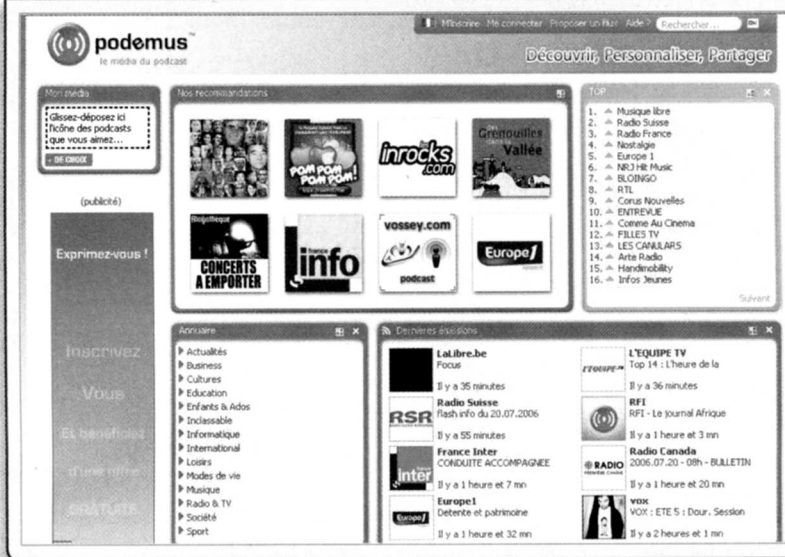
podemus™
le média du podcast

M'inscrire Me connecter Proposer un flux Aide ? Rechercher... OK

Découvrir, Personnaliser, Partager

Mon média
Glissez-déposez ici l'icône des podcasts que vous aimez...
« DE CHOIX

(publicité)

Exprimez-vous !

Inscrivez Vous Et bénéficiez d'une offre GRATUITE

Nos recommandations

POM POM POM POM!
inrocks.com
Grenouilles Vallée
CONCERTS A EMPORTER
france info
vossey.com podcast
Europe1

TOP
1. Musique libre
2. Radio Suisse
3. Radio France
4. Nostalgie
5. Europe 1
6. NRJ Hit Music
7. BLOINGO
8. RTL
9. Corus Nouvelles
10. ENTREVUE
11. Comme Au Cinema
12. FILLES TV
13. LES CANULARS
14. Arte Radio
15. Handimobility
16. Infos Jeunes
Suivant

Annuaire
Actualités
Business
Cultures
Education
Enfants & Ados
Inclassable
Informatique
International
Loisirs
Modes de vie
Musique
Radio & TV
Société
Sport

Dernières émissions

LaLibre.be
Focus
Il y a 35 minutes

L'EQUIPE TV
Top 14 : L'heure de la
Il y a 36 minutes

RSR
Radio Suisse
flash info du 20.07.2006
Il y a 55 minutes

RFI
RFI - Le journal Afrique
Il y a 1 heure et 3 mn

France Inter
CONDUITE ACCOMPAGNEE
Il y a 1 heure et 7 mn

RADIO
Radio Canada
2006.07.20 - 08h - BULLETIN
Il y a 1 heure et 20 mn

Europe1
Detente et patrimoine
Il y a 1 heure et 32 mn

vox
VOX : ETE 5 : Dour. Session
Il y a 2 heures et 1 mn